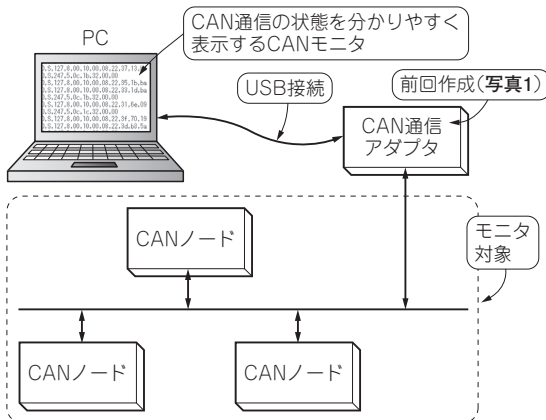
CAN通信の状態を分かりやすく表示するCANモニタ

PC

LS,127,8,00,10,00,08,22,37,13,
LS,247,5,0c,1b,32,00,00
LS,127,8,00,10,00,08,22,35,1b,ba
LS,127,8,00,10,00,08,22,33,1d,ba
LS,247,5,0c,1b,32,00,00
LS,127,8,00,10,00,08,22,31,6a,09
LS,247,5,0c,1c,32,00,00
LS,127,8,00,10,00,08,22,3f,70,19
LS,127,8,00,10,00,08,22,3d,60,5a

USB接続

前回作成(写真1)

CAN通信アダプタ

CANノード

モニタ対象

CANノード

CANノード